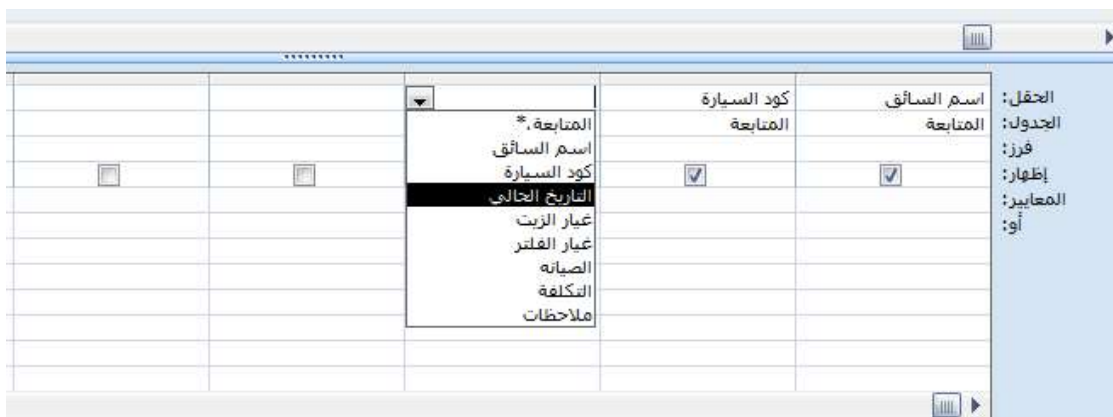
| | اسم السائق | كود السيارة | | | |
|---|---|---|---|---|---|
| الحقل: | اسم السائق | كود السيارة | | | |
| الجدول: | المتابعة | المتابعة | | | |
| فرز: | | | | | |
| إظهار: | ☑ | ☑ | | ☐ | ☐ |
| المعايير: | | | | | |
| أو: | | | | | |

المتابعة.*
اسم السائق
كود السيارة
التاريخ الحالي
غيار الزيت
غيار الفلتر
الصيانه
التكلفة
ملاحظات